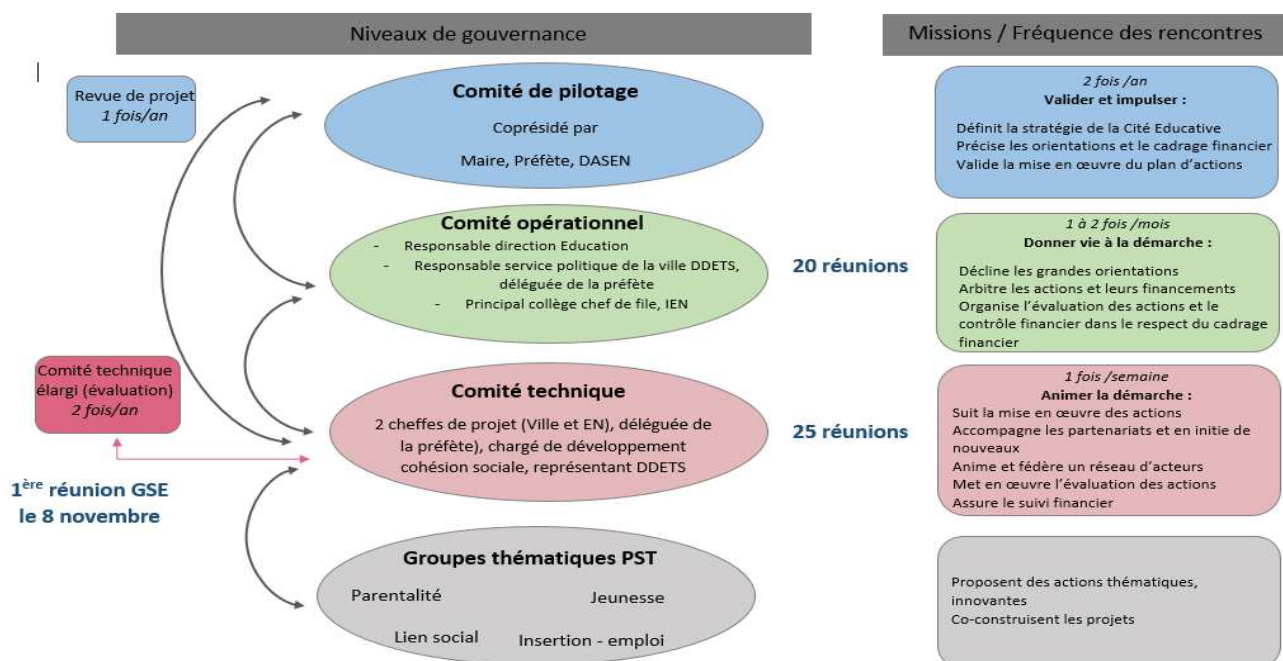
Niveaux de gouvernance

Missions / Fréquence des rencontres

Revue de projet
1 fois/an

Comité de pilotage
Coprésidé par
Maire, Préfète, DASEN

2 fois /an
Valider et impulser :
Définit la stratégie de la Cité Educative
Précise les orientations et le cadrage financier
Valide la mise en œuvre du plan d'actions

Comité opérationnel
- Responsable direction Education
- Responsable service politique de la ville DDETS, déléguée de la préfète
- Principal collège chef de file, IEN

20 réunions

1 à 2 fois /mois
Donner vie à la démarche :
Décline les grandes orientations
Arbitre les actions et leurs financements
Organise l'évaluation des actions et le contrôle financier dans le respect du cadrage financier

Comité technique élargi (évaluation)
2 fois/an

Comité technique
2 cheffes de projet (Ville et EN), déléguée de la préfète), chargé de développement cohésion sociale, représentant DDETS

25 réunions

1 fois /semaine
Animer la démarche :
Suit la mise en œuvre des actions
Accompagne les partenariats et en initie de nouveaux
Anime et fédère un réseau d'acteurs
Met en œuvre l'évaluation des actions
Assure le suivi financier

1$^{ère}$ réunion GSE le 8 novembre

Groupes thématiques PST
Parentalité
Jeunesse
Lien social
Insertion - emploi

Proposent des actions thématiques, innovantes
Co-construisent les projets